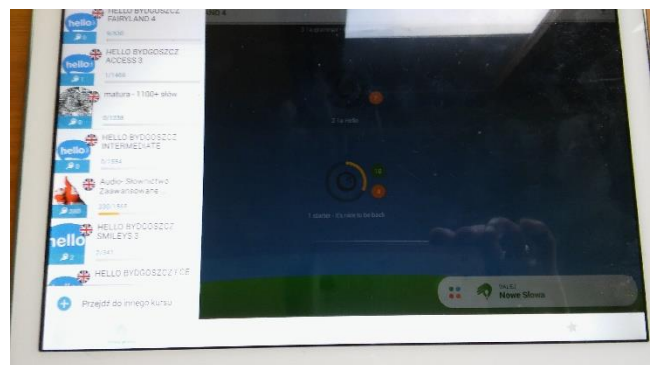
HELLO BYDGOSZCZ FAIRYLAND 4

HELLO BYDGOSZCZ ACCESS 3

1/1466

matura - 1100+ słów

0/1338

HELLO BYDGOSZCZ INTERMEDIATE

0/1394

Audio Słownictwo Zaawansowane

200/1517

HELLO BYDGOSZCZ SMILEYS 3

7/141

HELLO BYDGOSZCZ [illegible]

Przejdź do innego kursu

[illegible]

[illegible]

Nowe Słowa